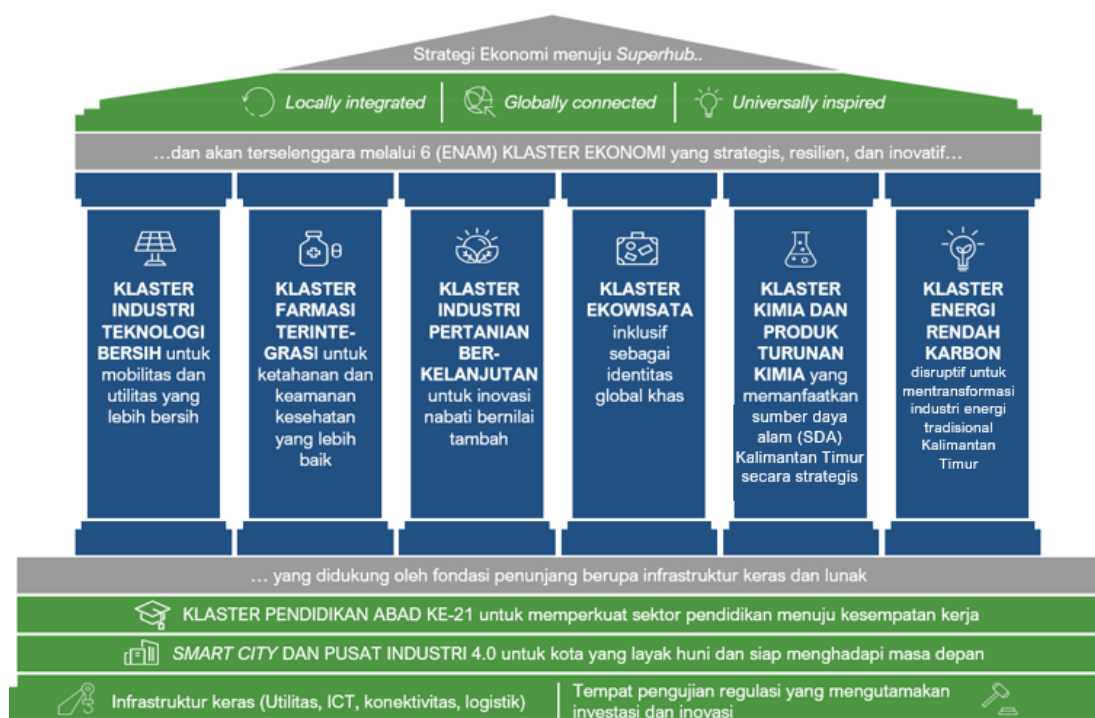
Strategi Ekonomi menuju *Superhub*..

Locally integrated | Globally connected | Universally inspired

…dan akan terselenggara melalui 6 (ENAM) KLASTER EKONOMI yang strategis, resilien, dan inovatif…

**KLASTER INDUSTRI TEKNOLOGI BERSIH** untuk mobilitas dan utilitas yang lebih bersih

**KLASTER FARMASI TERINTEGRASI** untuk ketahanan dan keamanan kesehatan yang lebih baik

**KLASTER INDUSTRI PERTANIAN BERKELANJUTAN** untuk inovasi nabati bernilai tambah

**KLASTER EKOWISATA** inklusif sebagai identitas global khas

**KLASTER KIMIA DAN PRODUK TURUNAN KIMIA** yang memanfaatkan sumber daya alam (SDA) Kalimantan Timur secara strategis

**KLASTER ENERGI RENDAH KARBON** disruptif untuk mentransformasi industri energi tradisional Kalimantan Timur

… yang didukung oleh fondasi penunjang berupa infrastruktur keras dan lunak

KLASTER PENDIDIKAN ABAD KE-21 untuk memperkuat sektor pendidikan menuju kesempatan kerja

*SMART CITY* DAN PUSAT INDUSTRI 4.0 untuk kota yang layak huni dan siap menghadapi masa depan

Infrastruktur keras (Utilitas, ICT, konektivitas, logistik) | Tempat pengujian regulasi yang mengutamakan investasi dan inovasi